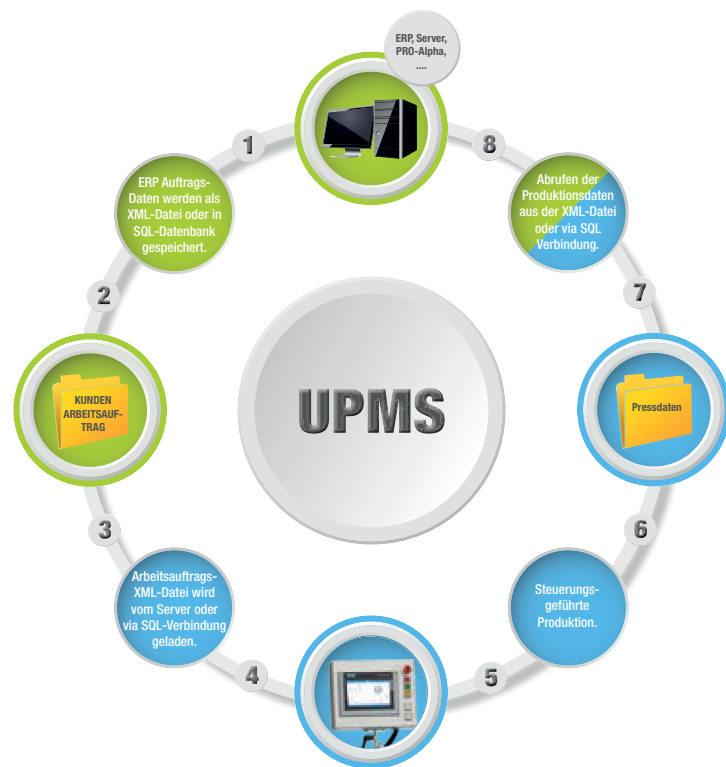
ERP, Server, PRO-Alpha, ....

1

ERP Auftrags-Daten werden als XML-Datei oder in SQL-Datenbank gespeichert.

2

KUNDEN ARBEITSAUFTRAG

3

Arbeitsauftrags-XML-Datei wird vom Server oder via SQL-Verbindung geladen.

4

5

Steuerungs-geführte Produktion.

6

Pressdaten

7

Abrufen der Produktionsdaten aus der XML-Datei oder via SQL Verbindung.

8

UPMS